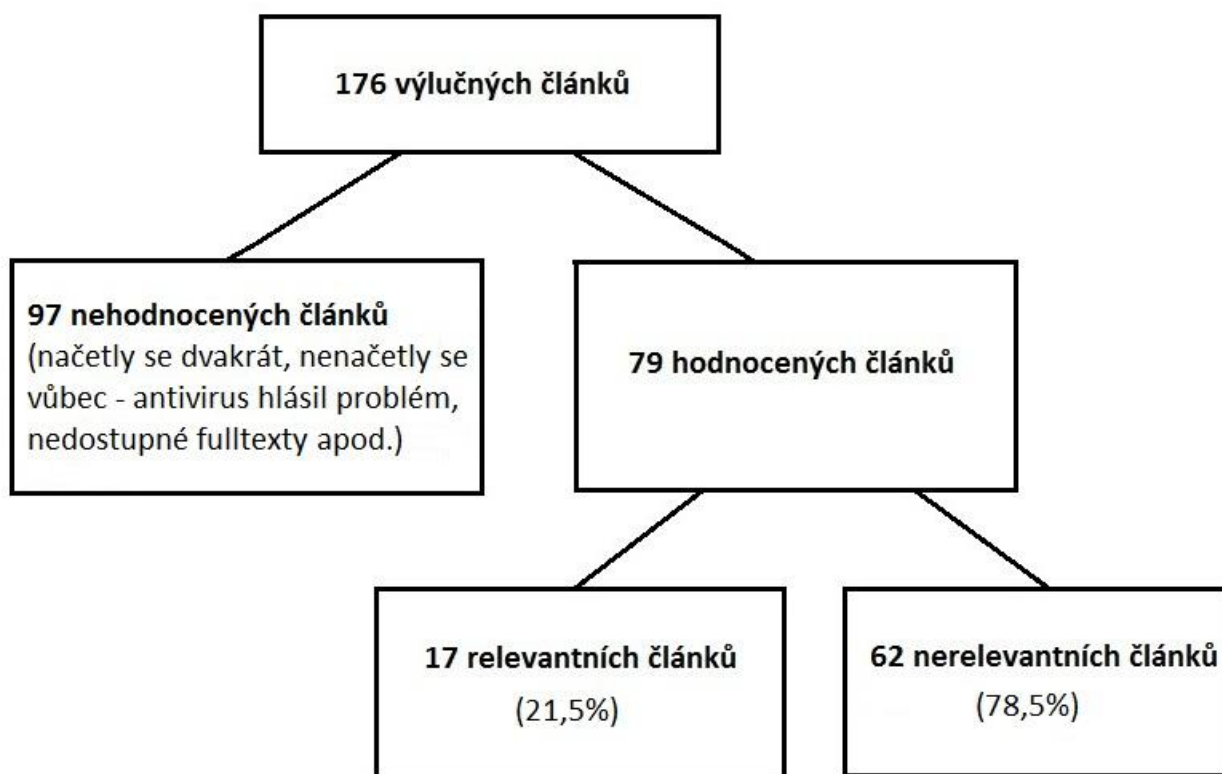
176 výlučných článků

97 nehodnocených článků
(načetly se dvakrát, nenačetly se vůbec - antivirus hlásil problém, nedostupné fulltexty apod.)

79 hodnocených článků

17 relevantních článků
(21,5%)

62 nerelevantních článků
(78,5%)